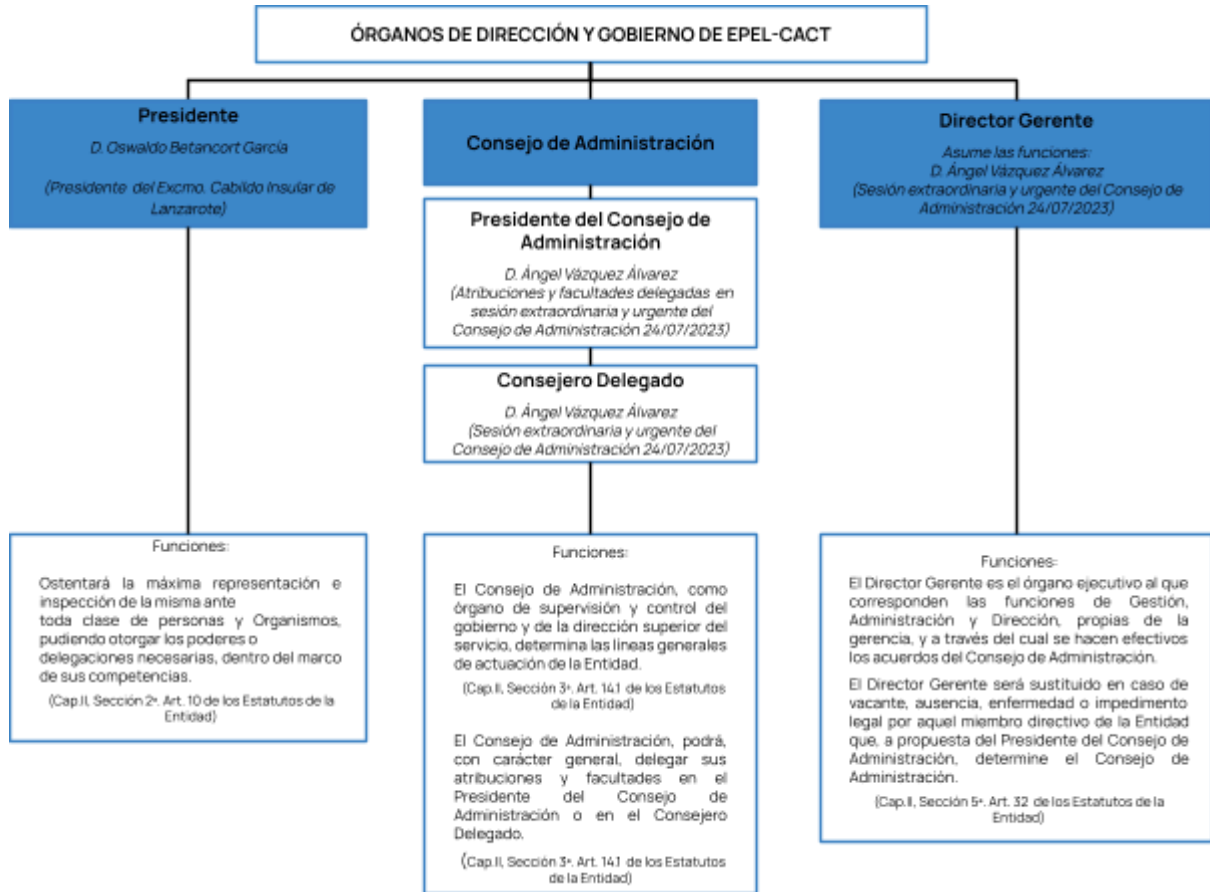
ÓRGANOS DE DIRECCIÓN Y GOBIERNO DE EPEL-CACT

Presidente

D. Oswaldo Betancort García

(Presidente del Excmo. Cabildo Insular de Lanzarote)

Funciones:

Ostentará la máxima representación e inspección de la misma ante toda clase de personas y Organismos, pudiendo otorgar los poderes o delegaciones necesarias, dentro del marco de sus competencias.

(Cap.II, Sección 2ª. Art. 10 de los Estatutos de la Entidad)

Consejo de Administración

Presidente del Consejo de Administración

D. Ángel Vázquez Álvarez (Atribuciones y facultades delegadas en sesión extraordinaria y urgente del Consejo de Administración 24/07/2023)

Consejero Delegado

D. Ángel Vázquez Álvarez (Sesión extraordinaria y urgente del Consejo de Administración 24/07/2023)

Funciones:

El Consejo de Administración, como órgano de supervisión y control del gobierno y de la dirección superior del servicio, determina las líneas generales de actuación de la Entidad.

(Cap.II, Sección 3ª. Art. 14.1 de los Estatutos de la Entidad)

El Consejo de Administración, podrá, con carácter general, delegar sus atribuciones y facultades en el Presidente del Consejo de Administración o en el Consejero Delegado.

(Cap.II, Sección 3ª. Art. 14.1 de los Estatutos de la Entidad)

Director Gerente

Asume las funciones: D. Ángel Vázquez Álvarez (Sesión extraordinaria y urgente del Consejo de Administración 24/07/2023)

Funciones:

El Director Gerente es el órgano ejecutivo al que corresponden las funciones de Gestión, Administración y Dirección, propias de la gerencia, y a través del cual se hacen efectivos los acuerdos del Consejo de Administración.

El Director Gerente será sustituido en caso de vacante, ausencia, enfermedad o impedimento legal por aquel miembro directivo de la Entidad que, a propuesta del Presidente del Consejo de Administración, determine el Consejo de Administración.

(Cap.II, Sección 5ª. Art. 32 de los Estatutos de la Entidad)